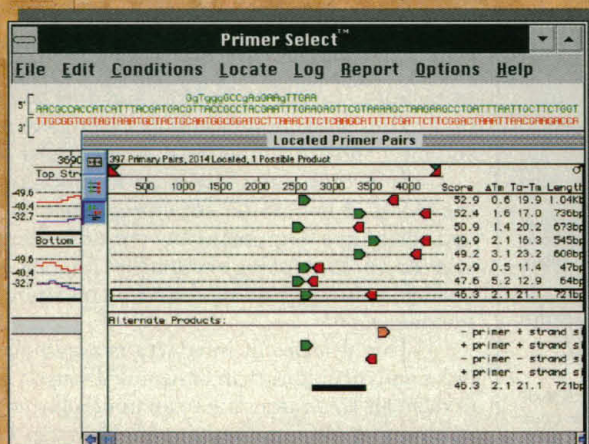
Primer Select™

File Edit Conditions Locate Log Report Options Help

GgTgggGCCgAaGAAgTTGAA
5' AACGCCACCATCATTTACGATCACGTTACCCCTACGAATTTGAAGAGTTCGTAAAAGCTAAGAAGCCTGATTTAATTCCTTCTGGT
3' TTGCGGTGGTAGTAAATGCTAGTGCAATGGGGATGCTTAAACTTCTCAAGCATTTTCGATTCTTCGGACTAAATTAAGGAAGACCA

Located Primer Pairs

3690
Top Str
-49.6
-40.4
-32.7
Bottom
-49.6
-40.4
-32.7

397 Primary Pairs, 2014 Located, 1 Possible Product

500 1000 1500 2000 2500 3000 3500 4000

| Score | ΔTm | Tp-Tm | Length |
|---|---|---|---|
| 52.9 | 0.6 | 19.9 | 1.04Kb |
| 52.4 | 1.6 | 17.0 | 736bp |
| 50.9 | 1.4 | 20.2 | 673bp |
| 49.9 | 2.1 | 16.3 | 545bp |
| 49.2 | 3.1 | 23.2 | 608bp |
| 47.9 | 0.5 | 11.4 | 47bp |
| 47.6 | 5.2 | 12.9 | 64bp |
| 46.3 | 2.1 | 21.1 | 721bp |

Alternate Products:
- primer + strand si
+ primer + strand si
- primer - strand si
+ primer - strand si
46.3 2.1 21.1 721bp